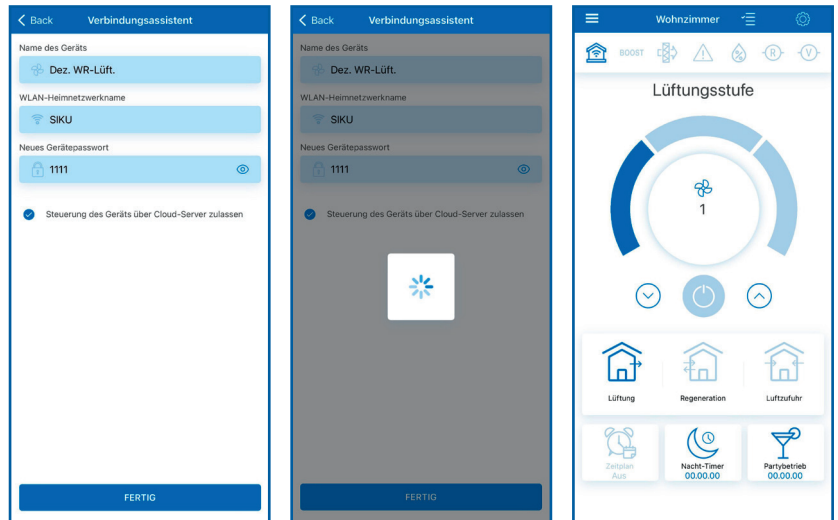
Back Verbindungsassistent

Name des Geräts

Dez. WR-Lüft.

WLAN-Heimnetzwerkname

SIKU

Neues Gerätepasswort

1111

Steuerung des Geräts über Cloud-Server zulassen

FERTIG

Back Verbindungsassistent

Name des Geräts

Dez. WR-Lüft.

WLAN-Heimnetzwerkname

SIKU

Neues Gerätepasswort

1111

Steuerung des Geräts über Cloud-Server zulassen

FERTIG

Wohnzimmer

BOOST

R

V

Lüftungsstufe

1

Lüftung

Regeneration

Luftzufuhr

Zeitplan Aus

Nacht-Timer 00.00.00

Partybetrieb 00.00.00